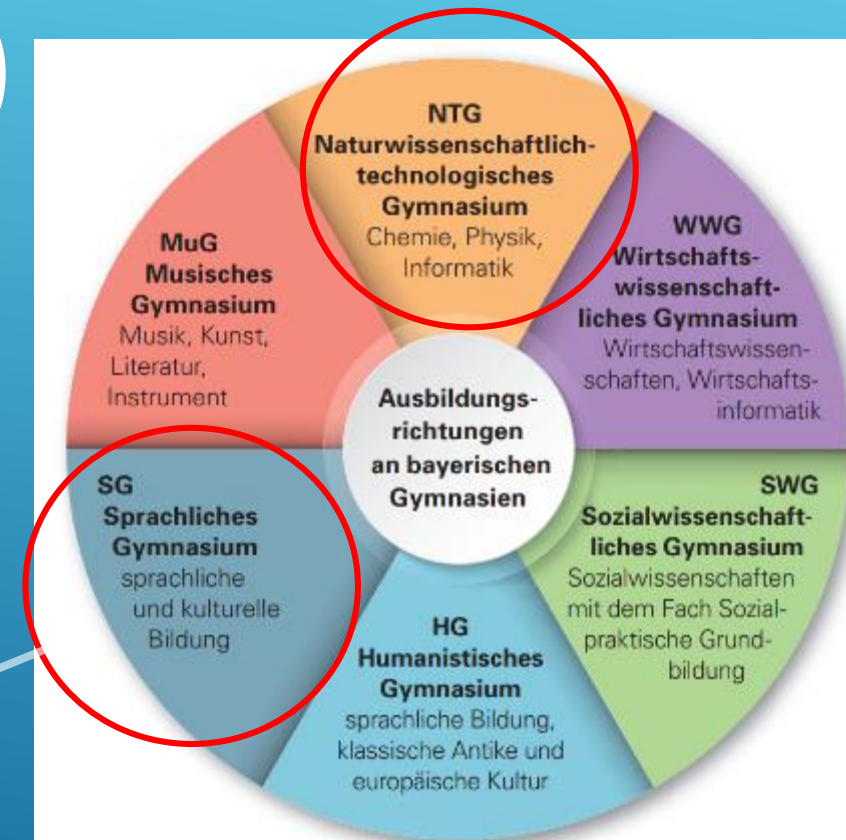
NTG
Naturwissenschaftlich-technologisches Gymnasium
Chemie, Physik, Informatik

WWG
Wirtschaftswissenschaftliches Gymnasium
Wirtschaftswissenschaften, Wirtschaftsinformatik

SWG
Sozialwissenschaftliches Gymnasium
Sozialwissenschaften mit dem Fach Sozialpraktische Grundbildung

HG
Humanistisches Gymnasium
sprachliche Bildung, klassische Antike und europäische Kultur

SG
Sprachliches Gymnasium
sprachliche und kulturelle Bildung

MuG
Musisches Gymnasium
Musik, Kunst, Literatur, Instrument

Ausbildungsrichtungen an bayerischen Gymnasien